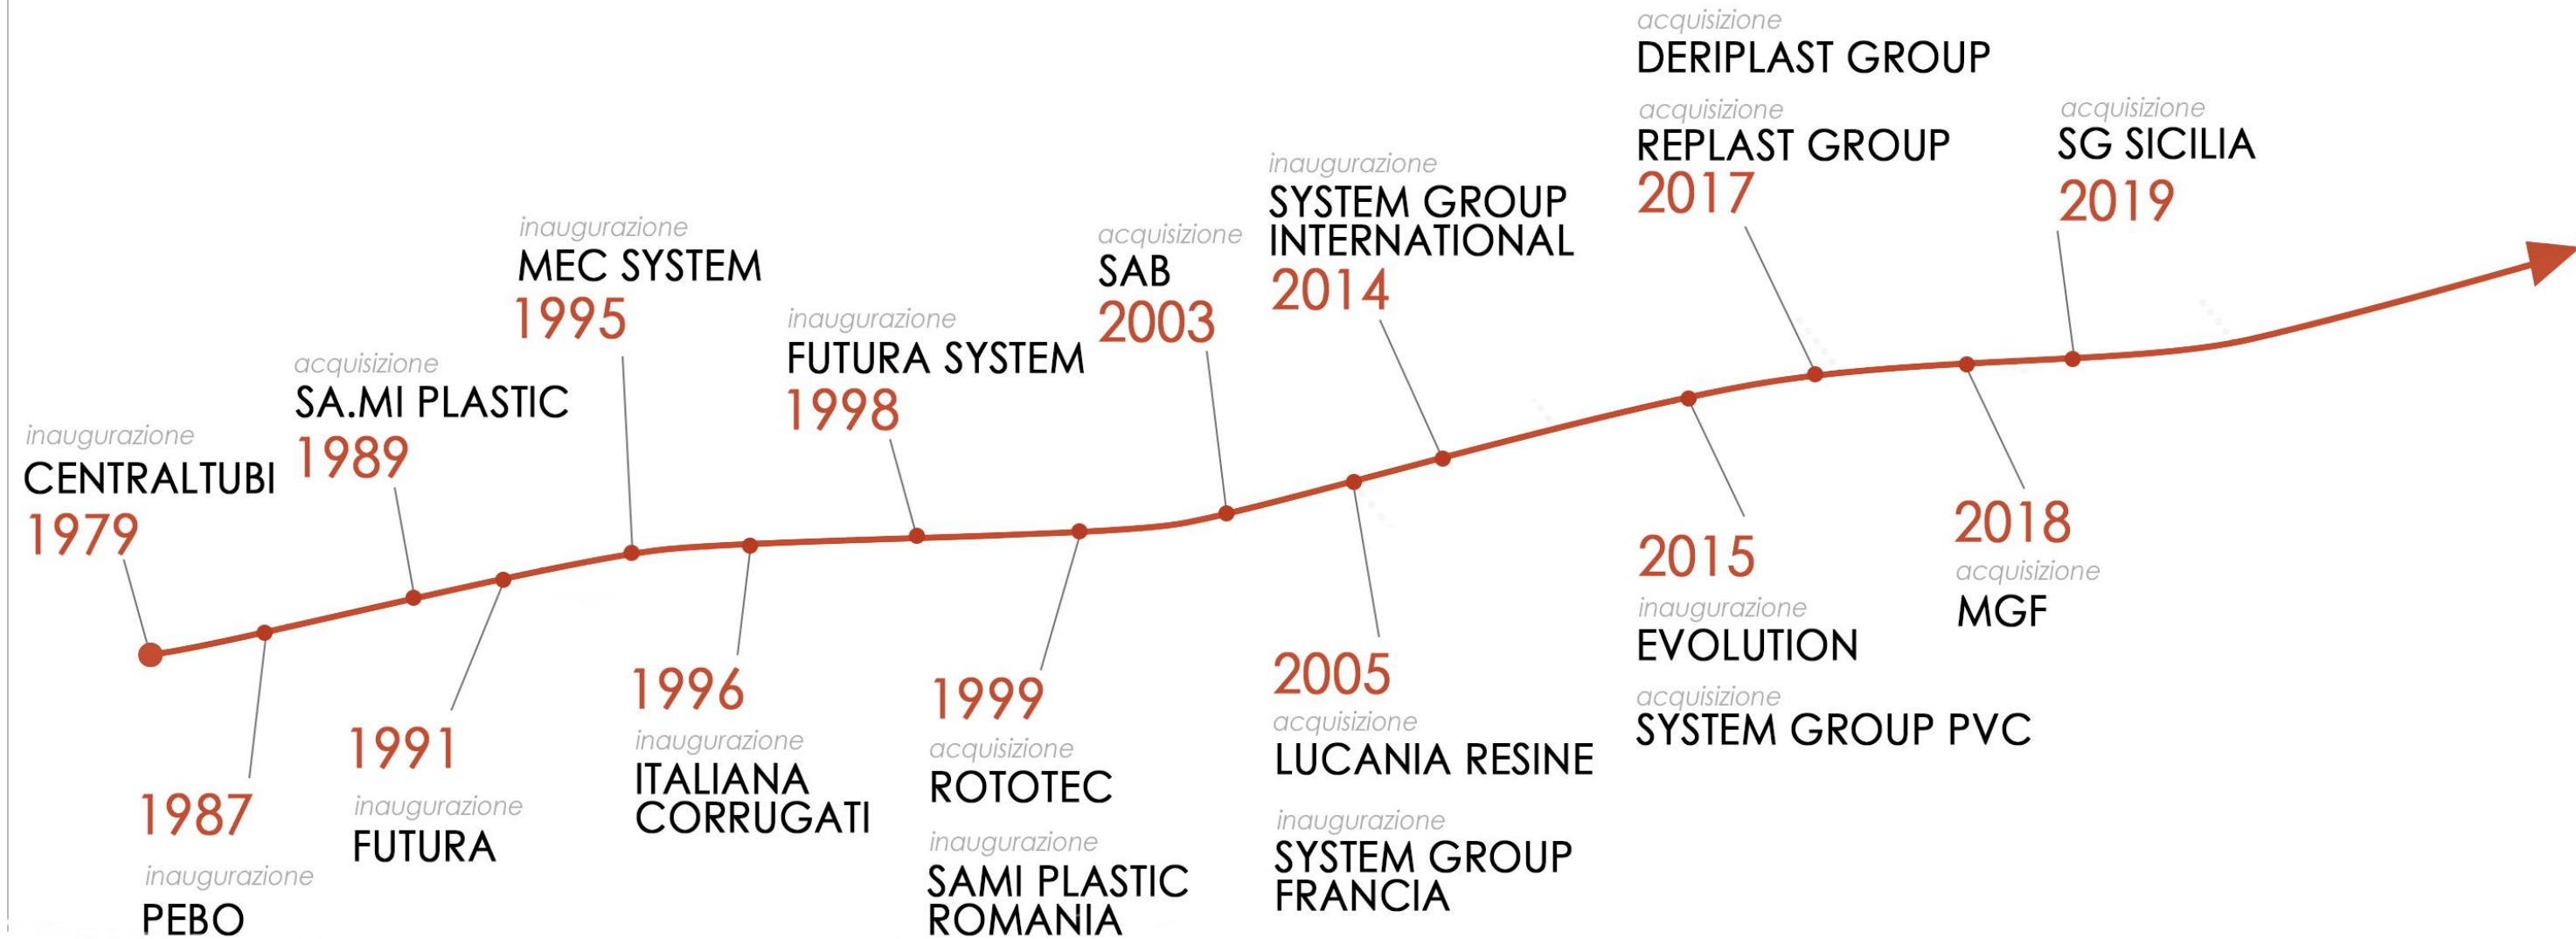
inaugurazione
CENTRALTUBI
1979

1987
inaugurazione
PEBO

acquisizione
SA.MI PLASTIC
1989

1991
inaugurazione
FUTURA

inaugurazione
MEC SYSTEM
1995

1996
inaugurazione
ITALIANA CORRUGATI

inaugurazione
FUTURA SYSTEM
1998

1999
acquisizione
ROTOTEC
inaugurazione
SAMI PLASTIC ROMANIA

acquisizione
SAB
2003

2005
acquisizione
LUCANIA RESINE
inaugurazione
SYSTEM GROUP FRANCIA

inaugurazione
SYSTEM GROUP INTERNATIONAL
2014

2015
inaugurazione
EVOLUTION
acquisizione
SYSTEM GROUP PVC

acquisizione
DERIPLAST GROUP
acquisizione
REPLAST GROUP
2017

2018
acquisizione
MGF

acquisizione
SG SICILIA
2019